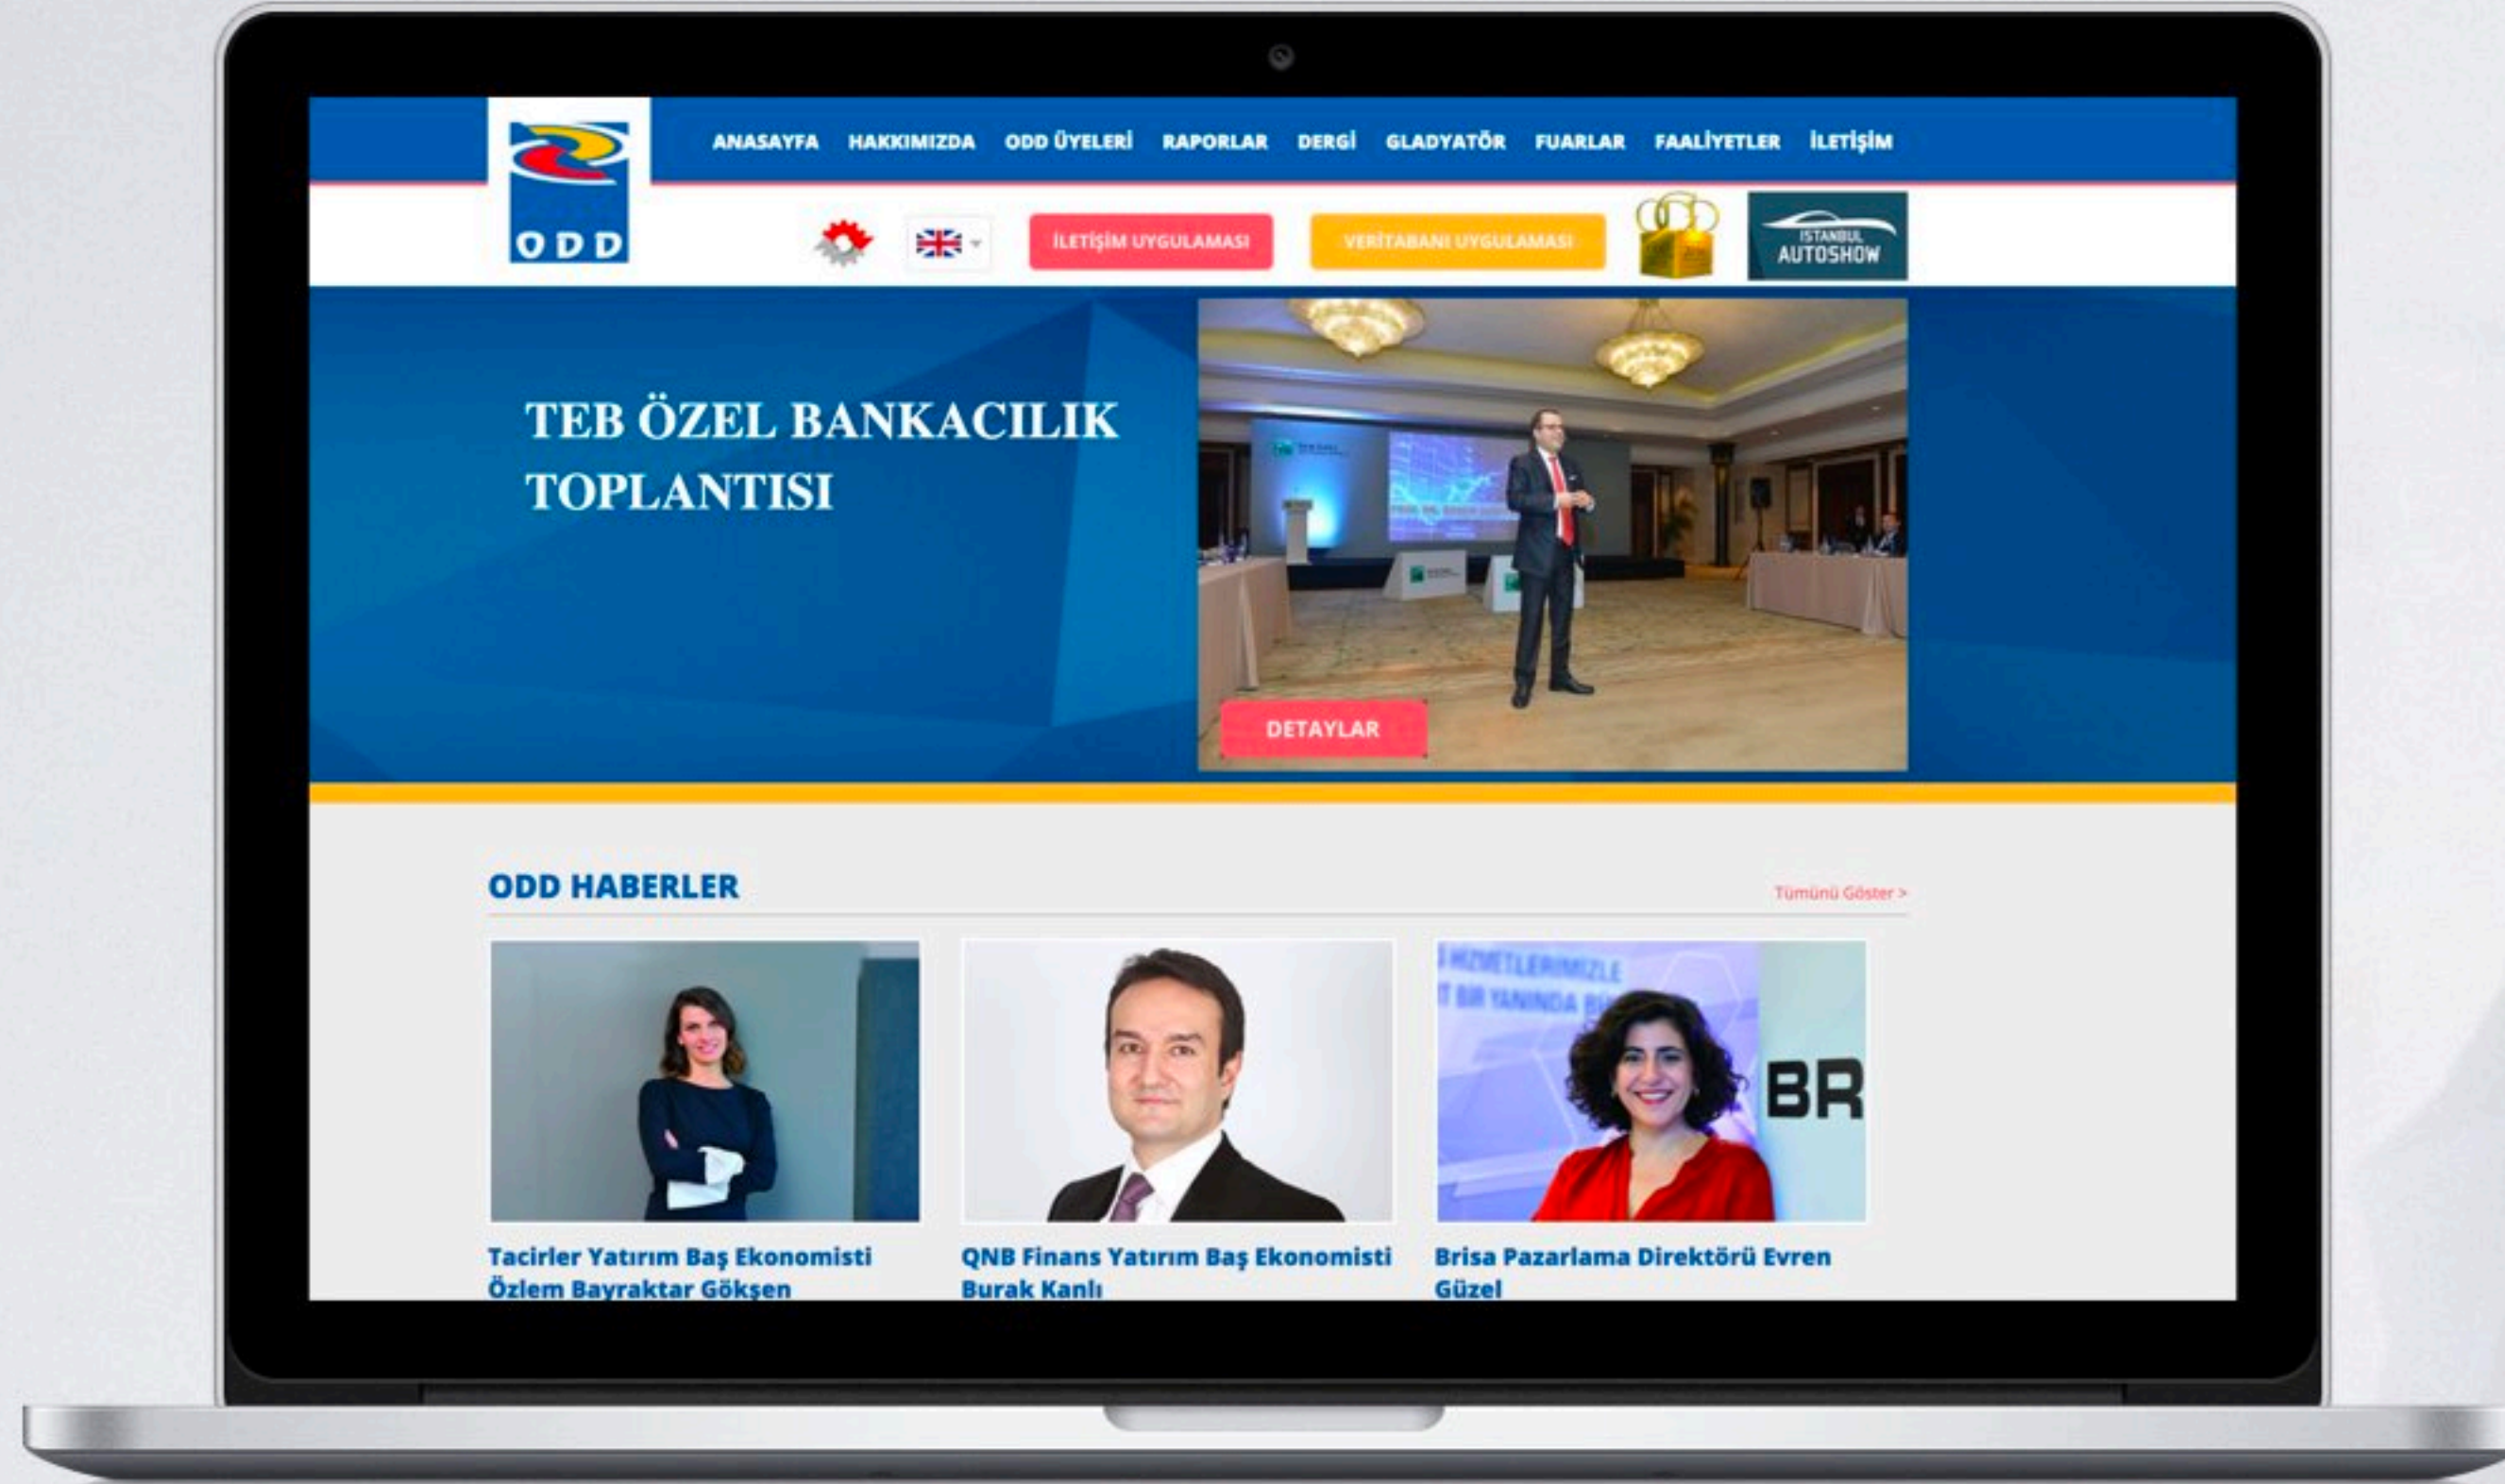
ODD

ANASAYFA HAKKIMIZDA ODD ÜYELERİ RAPORLAR DERGİ GLADYATÖR FUARLAR FAALİYETLER İLETİŞİM

İLETİŞİM UYGULAMASI

VERİTABANI UYGULAMASI

ISTANBUL AUTOSHOW

TEB ÖZEL BANKACILIK TOPLANTISI

DETAYLAR

ODD HABERLER

Tümünü Göster >

BR

Tacirler Yatırım Baş Ekonomisti Özlem Bayraktar Gökşen

QNB Finans Yatırım Baş Ekonomisti Burak Kanlı

Brisa Pazarlama Direktörü Evren Güzel